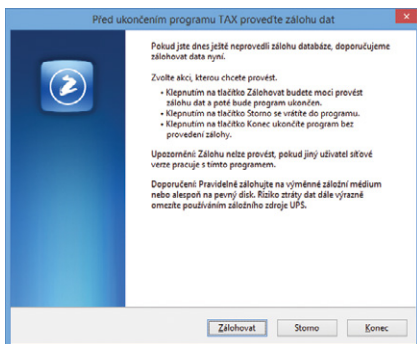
Před ukončením programu TAX proveďte zálohu dat

Pokud jste dnes ještě neprovedli zálohu databáze, doporučujeme zálohovat data nyní.

Zvolte akci, kterou chcete provést.

• Klepnutím na tlačítko Zálohovat budete moci provést zálohu dat a poté bude program ukončen.
• Klepnutím na tlačítko Storno se vrátíte do programu.
• Klepnutím na tlačítko Konec ukončíte program bez provedení zálohy.

Upozornění: Zálohu nelze provést, pokud jiný uživatel síťové verze pracuje s tímto programem.

Doporučení: Pravidelně zálohujte na výměnné záložní médium nebo alespoň na pevný disk. Riziko ztráty dat dále výrazně omezíte používáním záložního zdroje UPS.

Zálohovat | Storno | Konec